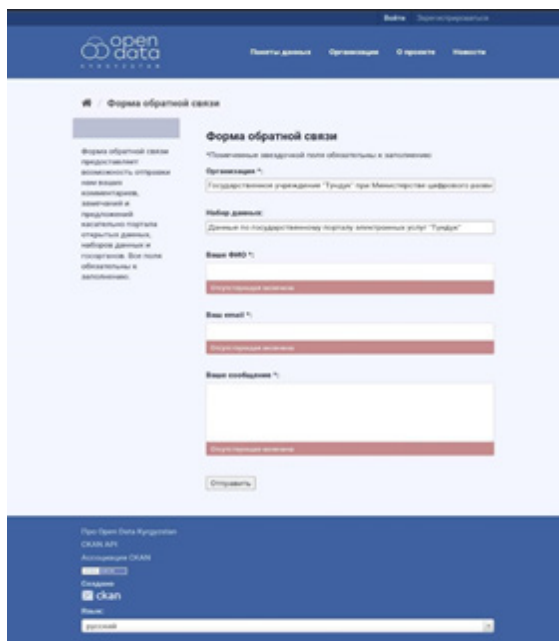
Войти Зарегистрироваться

open data KYRGYZSTAN

Пакеты данных Организации О проекте Новости

Форма обратной связи

Форма обратной связи предоставляет возможность отправки нам ваших комментариев, замечаний и предложений касательно портала открытых данных, наборов данных и госорганов. Все поля обязательны к заполнению.

Форма обратной связи

*Помеченные звездочкой поля обязательны к заполнению

Организация *:

Государственное учреждение "Тундук" при Министерстве цифрового разви

Набор данных:

Данные по государственному порталу электронных услуг "Тундук"

Ваше ФИО *:

Отсутствующее значение

Ваш email *:

Отсутствующее значение

Ваше сообщение *:

Отсутствующее значение

Отправить

Про Open Data Kyrgyzstan

CKAN API

Ассоциация CKAN

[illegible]

Создано

ckan

Язык:

русский